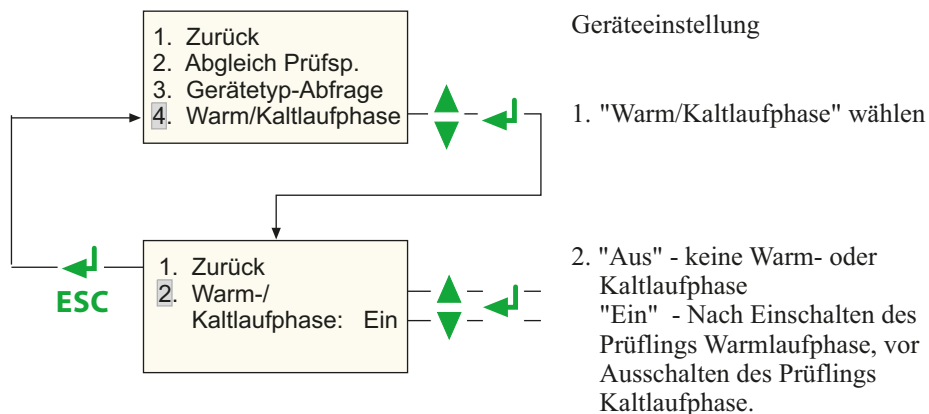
1. Zurück
2. Abgleich Prüfsp.
3. Gerätetyp-Abfrage
4. Warm/Kaltlaufphase

Geräteeinstellung

1. "Warm/Kaltlaufphase" wählen

ESC

1. Zurück
2. Warm-/
Kaltlaufphase: Ein

2. "Aus" - keine Warm- oder Kaltlaufphase
"Ein" - Nach Einschalten des Prüflings Warmlaufphase, vor Ausschalten des Prüflings Kaltlaufphase.